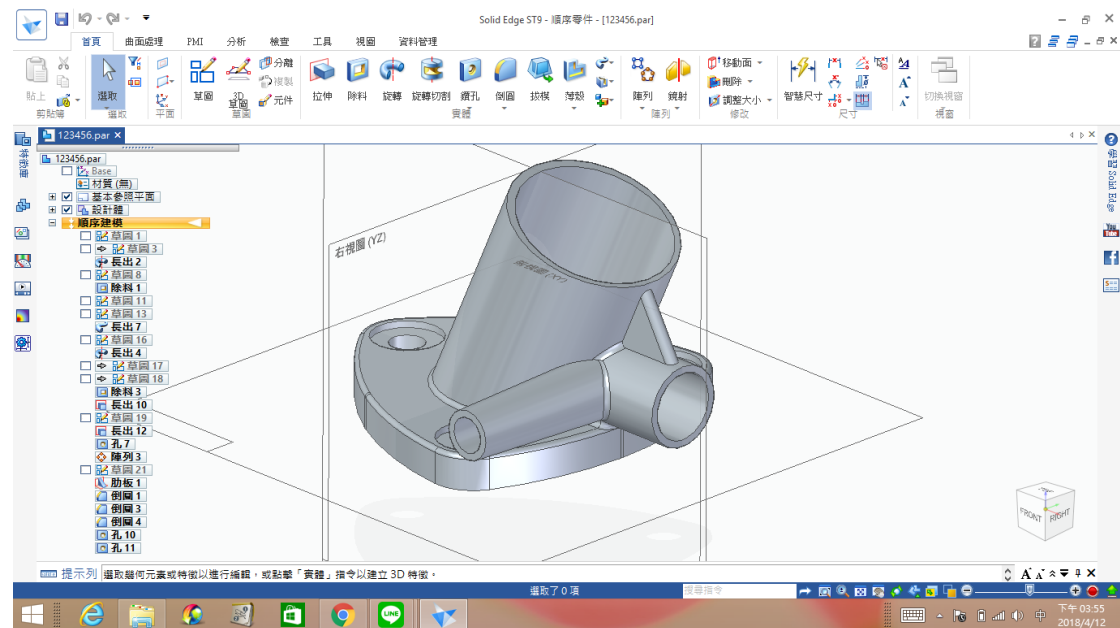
Solid Edge ST9 - 順序零件 - [123456.par]

首頁 曲面處理 PMI 分析 檢查 工具 視圖 資料管理

貼上 剪貼簿 選取 選取 平面 草圖 3D草圖 分離 複製 元件 草圖 拉伸 除料 旋轉 旋轉切割 鑽孔 倒圓 拔模 薄殼 實體 陣列 鏡射 陣列 移動面 刪除 調整大小 修改 智慧尺寸 尺寸 切換視窗 視窗

123456.par

123456.par
Base
材質(無)
基本參照平面
設計體
順序建模
草圖 1
草圖 3
長出 2
草圖 8
除料 1
草圖 11
草圖 13
長出 7
草圖 16
長出 4
草圖 17
草圖 18
除料 3
長出 10
草圖 19
長出 12
孔 7
陣列 3
草圖 21
肋板 1
倒圓 1
倒圓 3
倒圓 4
孔 10
孔 11

右視圖 (YZ)

FRONT RIGHT

提示列 選取幾何元素或特徵以進行編輯，或點擊「實體」指令以建立 3D 特徵。

選取了 0 項 搜尋指令

下午 03:55
2018/4/12